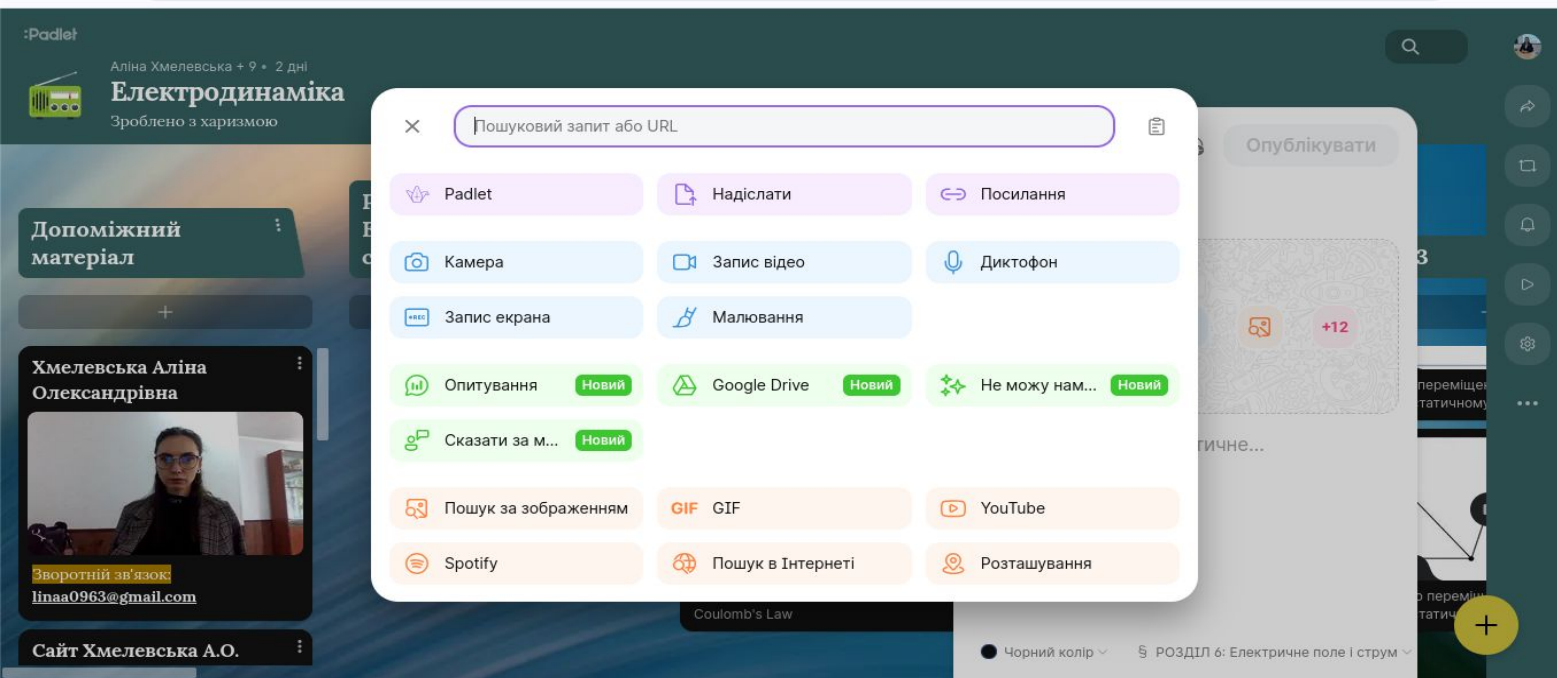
:Padlet

Аліна Хмелевська + 9 • 2 дні

Електродинаміка

Зроблено з харизмою

Допоміжний матеріал

+

Хмелевська Аліна Олександрівна

Зворотній зв'язок:
linaa0963@gmail.com

Сайт Хмелевська А.О.

Пошуковий запит або URL

Padlet
Надіслати
Посилання

Камера
Запис відео
Диктофон

Запис екрана
Малювання

Опитування Новий
Google Drive Новий
Не можу нам... Новий

Сказати за м... Новий

Пошук за зображенням
GIF GIF
YouTube

Spotify
Пошук в Інтернеті
Розташування

Опублікувати

+12

тичне...

Coulomb's Law

переміщ
татичному

переміщ
татич

Чорний колір
§ РОЗДІЛ 6: Електричне поле і струм